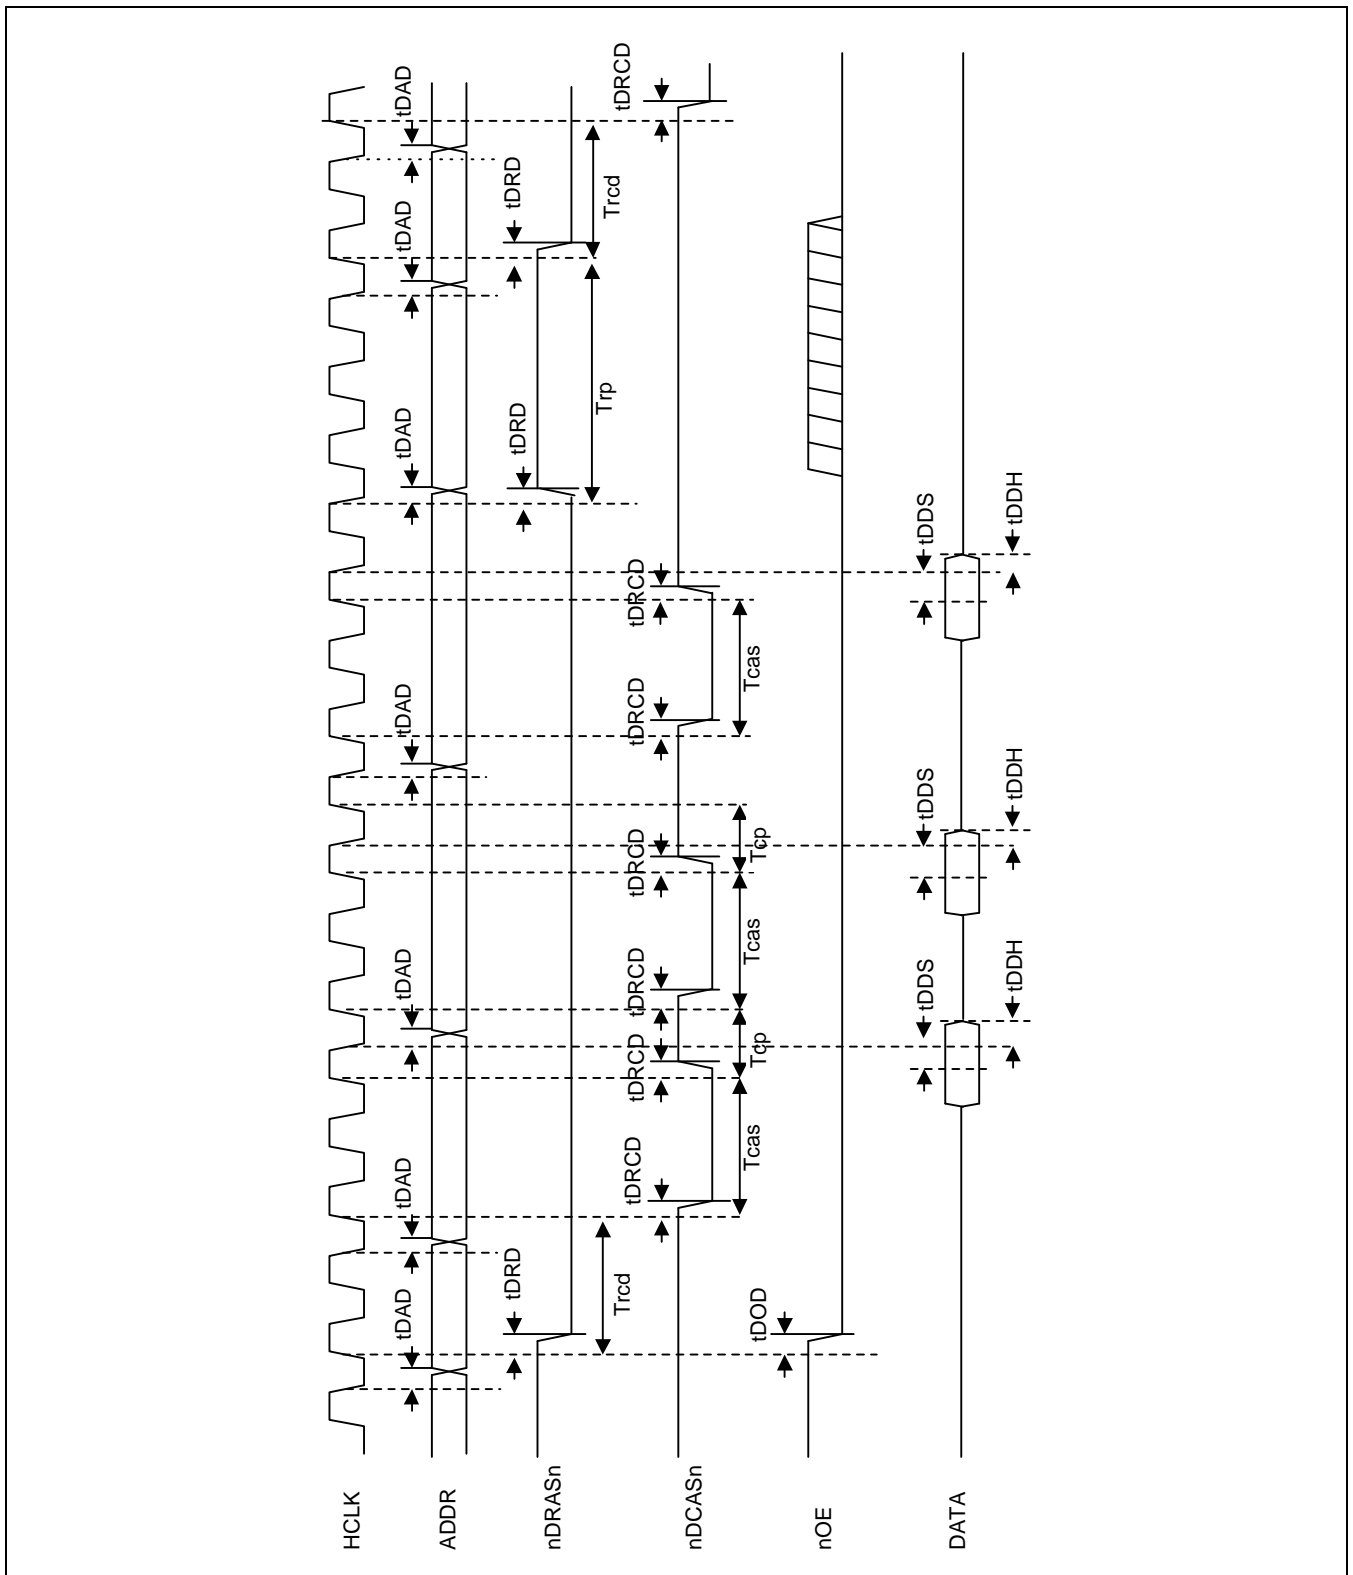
HCLK
ADDR
nDRASn
nDCASn
nOE
DATA

tDAD
tDAD
tDRD
Trcd
tDRCD
tDAD
tDAD
tDRD
Trp
tDRD
Trcd
tDRCD
Tcas
tDRCD
Tcas
tDRCD
Tcp
tDRCD
tDRCD
Tcas
tDRCD
Tcp
tDRCD
tDRCD
tDAD
tDAD
tDAD
tDOD
tDDS
tDDH
tDDS
tDDH
tDDS
tDDH